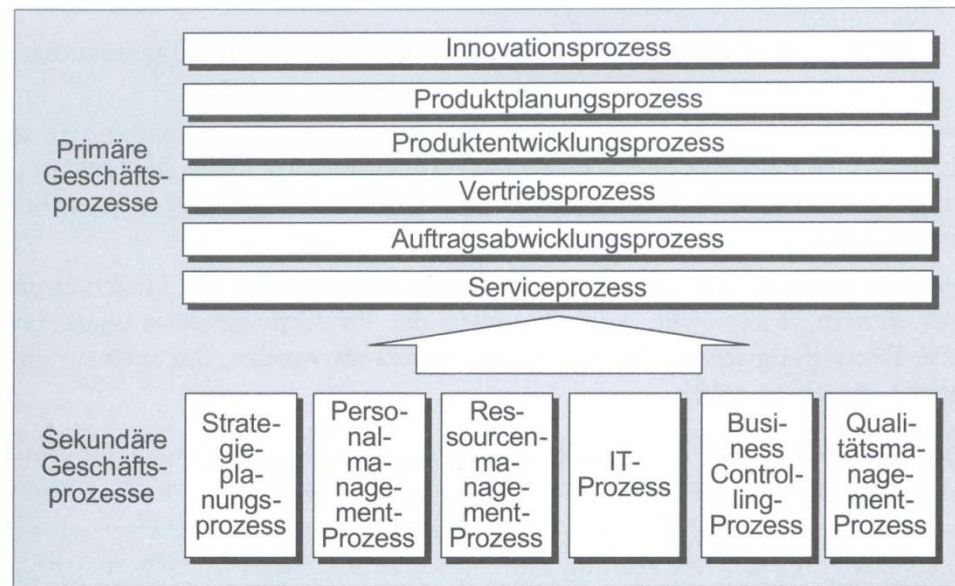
Innovationsprozess

Produktplanungsprozess

Produktentwicklungsprozess

Vertriebsprozess

Auftragsabwicklungsprozess

Serviceprozess

Primäre Geschäftsprozesse

Sekundäre Geschäftsprozesse

Strategieplanungsprozess

Personalmanagement-Prozess

Ressourcenmanagement-Prozess

IT-Prozess

Business Controlling-Prozess

Qualitätsmanagement-Prozess